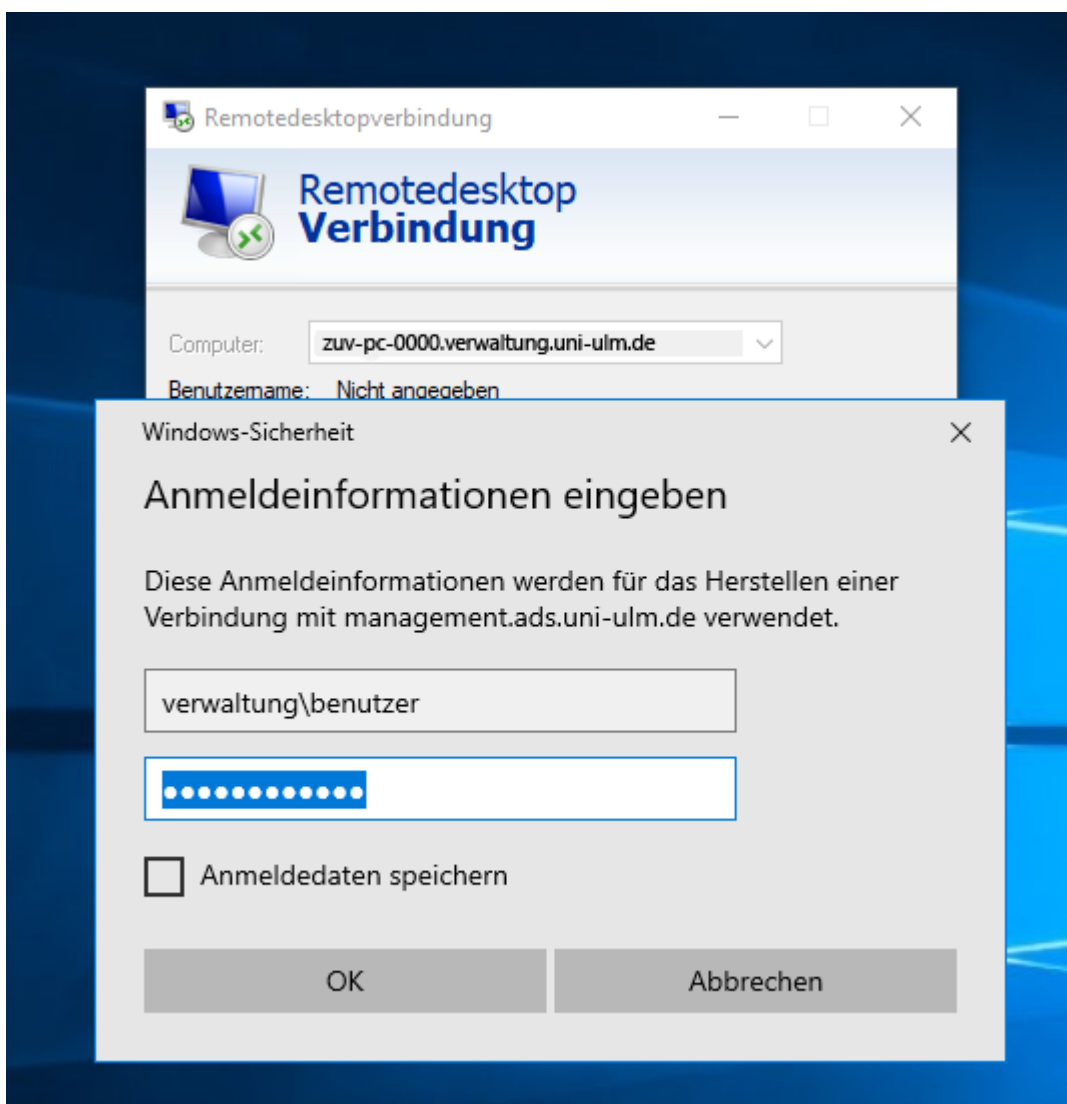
Remotedesktopverbindung

Remotedesktop
Verbindung

Computer: zuv-pc-0000.verwaltung.uni-ulm.de

Benutzername: Nicht angegeben

Windows-Sicherheit

Anmeldeinformationen eingeben

Diese Anmeldeinformationen werden für das Herstellen einer Verbindung mit management.ads.uni-ulm.de verwendet.

verwaltung\benutzer

••••••••••••

Anmeldedaten speichern

OK

Abbrechen